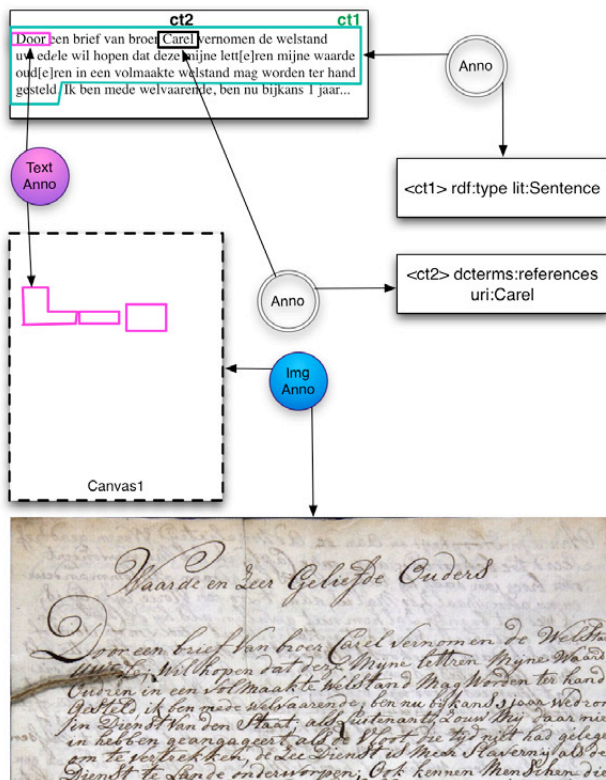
ct2 ct1

Door een brief van broer Carel vernomen de welstand uw edele wil hopen dat deze mijne lett[e]ren mijne waarde oud[e]ren in een volmaakte welstand mag worden ter hand gesteld. Ik ben mede welvaerende, ben nu bijkans 1 jaar...

Anno

<ct1> rdf:type lit:Sentence

Text Anno

Anno

<ct2> dcterms:references uri:Carel

Img Anno

Canvas1

Waarde en Zeer Geliefde Ouders

Door een brief van broer Carel vernomen de Welstand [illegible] wil hopen dat deze Mijne lettren Mijne Waarde Ouders in een Volmaakte Welstand Mag Worden ter hand Gesteld ik ben mede welvaerende, ben nu bijkans 1 jaar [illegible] in Dienst Van den Staat als Luitenant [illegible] daar nie in hebben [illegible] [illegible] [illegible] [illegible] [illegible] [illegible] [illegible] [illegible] Dienst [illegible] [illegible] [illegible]